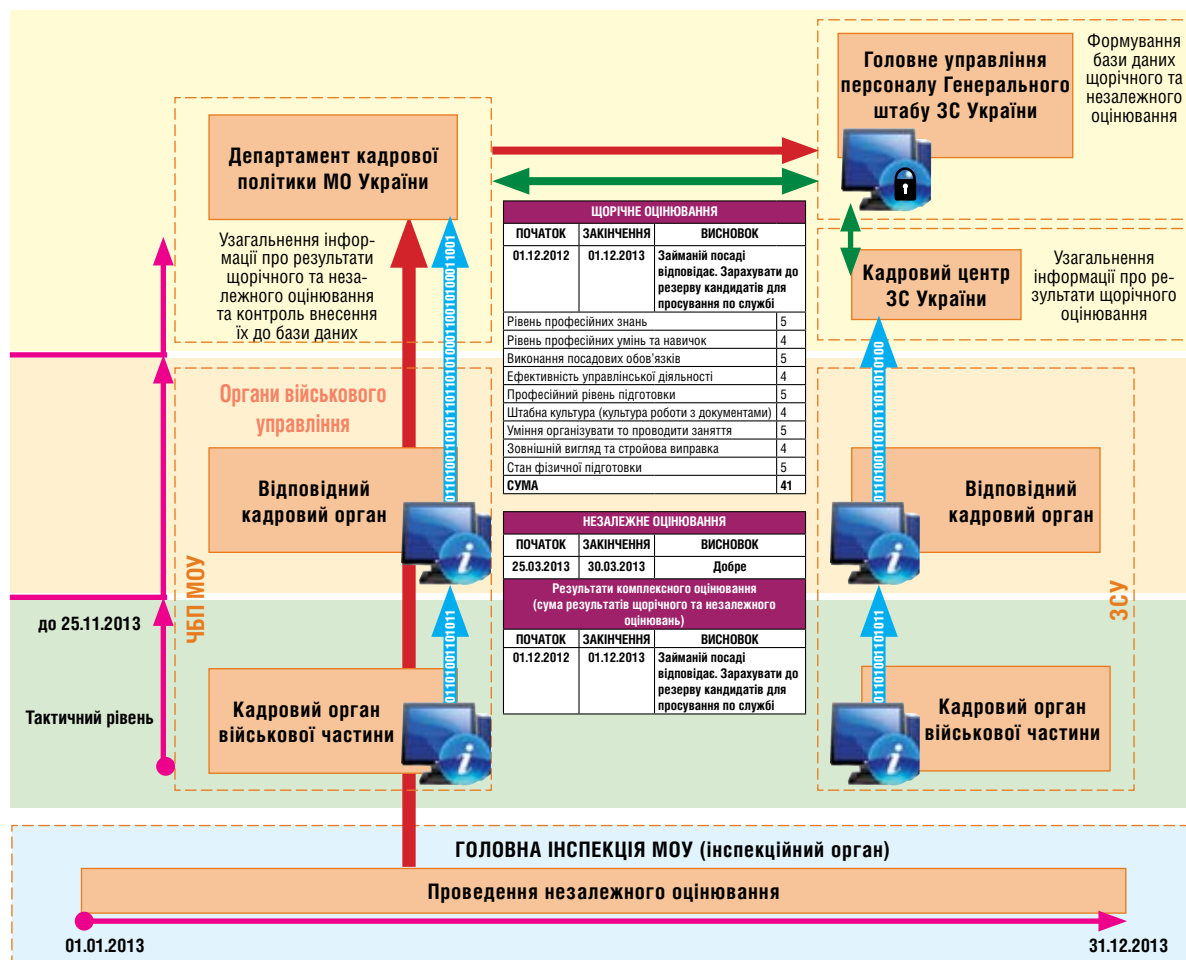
Головне управління персоналу Генерального штабу ЗС України

Формування бази даних щорічного та незалежного оцінювання

Департамент кадрової політики МО України

Узагальнення інформації про результати щорічного та незалежного оцінювання та контроль внесення їх до бази даних

| ЩОРІЧНЕ ОЦІНЮВАННЯ | | |
|---|---|---|
| ПОЧАТОК | ЗАКІНЧЕННЯ | ВИСНОВОК |
| 01.12.2012 | 01.12.2013 | Займаній посаді відповідає. Зарахувати до резерву кандидатів для просування по службі |

| | |
|---|---|
| Рівень професійних знань | 5 |
| Рівень професійних умінь та навичок | 4 |
| Виконання посадових обов'язків | 5 |
| Ефективність управлінської діяльності | 4 |
| Професійний рівень підготовки | 5 |
| Штабна культура (культура роботи з документами) | 4 |
| Уміння організувати то проводити заняття | 5 |
| Зовнішній вигляд та стройова виправка | 4 |
| Стан фізичної підготовки | 5 |
| СУМА | 41 |

Кадровий центр ЗС України

Узагальнення інформації про результати щорічного оцінювання

Органи військового управління

Відповідний кадровий орган

| НЕЗАЛЕЖНЕ ОЦІНЮВАННЯ | | |
|---|---|---|
| ПОЧАТОК | ЗАКІНЧЕННЯ | ВИСНОВОК |
| 25.03.2013 | 30.03.2013 | Добре |

| Результати комплексного оцінювання (сума результатів щорічного та незалежного оцінювань) | | |
|---|---|---|
| ПОЧАТОК | ЗАКІНЧЕННЯ | ВИСНОВОК |
| 01.12.2012 | 01.12.2013 | Займаній посаді відповідає. Зарахувати до резерву кандидатів для просування по службі |

Відповідний кадровий орган

ЧБП МОУ

ЗСУ

до 25.11.2013

Тактичний рівень

Кадровий орган військової частини

Кадровий орган військової частини

0110100110101101101001001000111001

011010011011011

011010011010110110100

011010011011

ГОЛОВНА ІНСПЕКЦІЯ МОУ (інспекційний орган)

Проведення незалежного оцінювання

01.01.2013

31.12.2013